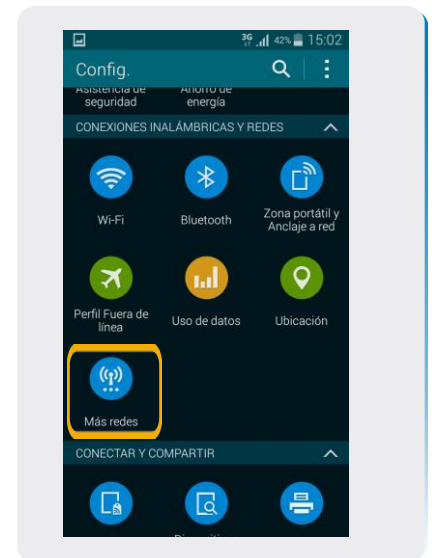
3G 42% 15:02
Config.
Asistencia de seguridad
Ahorro de energía
CONEXIONES INALÁMBRICAS Y REDES
Wi-Fi
Bluetooth
Zona portátil y Anclaje a red
Perfil Fuera de línea
Uso de datos
Ubicación
Más redes
CONECTAR Y COMPARTIR
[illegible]